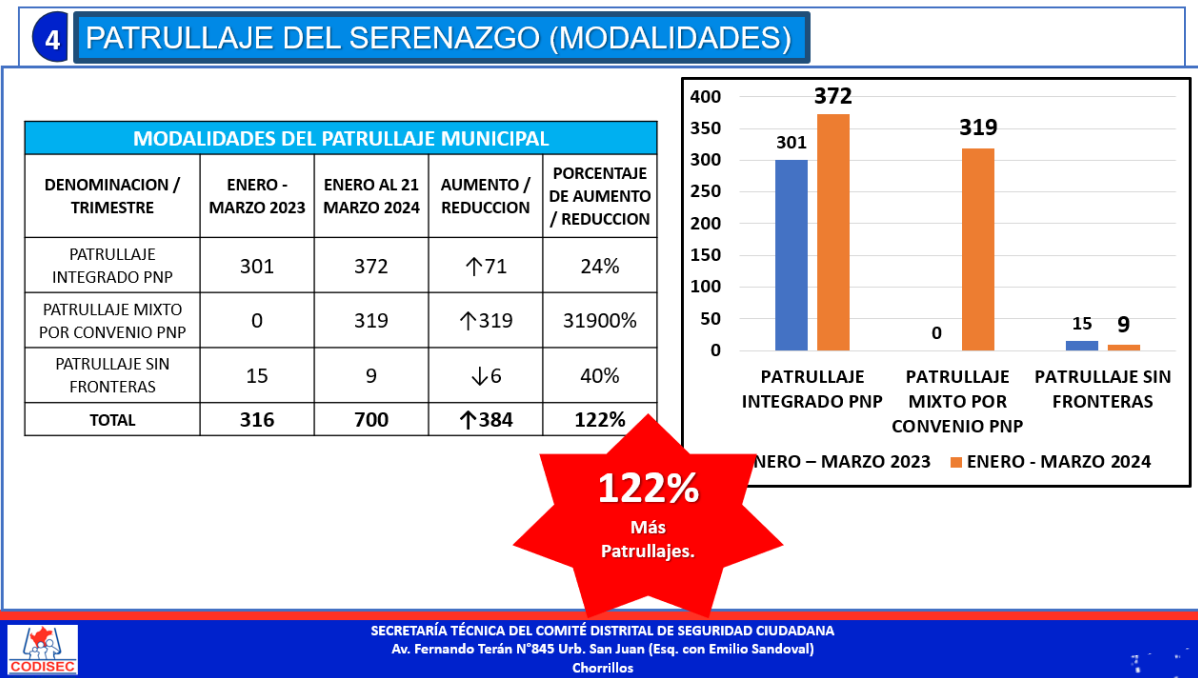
4 PATRULLAJE DEL SERENAZGO (MODALIDADES)

| MODALIDADES DEL PATRULLAJE MUNICIPAL | | | | |
|---|---|---|---|---|
| DENOMINACION / TRIMESTRE | ENERO - MARZO 2023 | ENERO AL 21 MARZO 2024 | AUMENTO / REDUCCION | PORCENTAJE DE AUMENTO / REDUCCION |
| PATRULLAJE INTEGRADO PNP | 301 | 372 | ↑71 | 24% |
| PATRULLAJE MIXTO POR CONVENIO PNP | 0 | 319 | ↑319 | 31900% |
| PATRULLAJE SIN FRONTERAS | 15 | 9 | ↓6 | 40% |
| TOTAL | 316 | 700 | ↑384 | 122% |

400
350
300
250
200
150
100
50
0

301
372
0
319
15
9

PATRULLAJE INTEGRADO PNP
PATRULLAJE MIXTO POR CONVENIO PNP
PATRULLAJE SIN FRONTERAS

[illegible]NERO – MARZO 2023 ENERO - MARZO 2024

122%
Más Patrullajes.

CODISEC
SECRETARÍA TÉCNICA DEL COMITÉ DISTRITAL DE SEGURIDAD CIUDADANA
Av. Fernando Terán N°845 Urb. San Juan (Esq. con Emilio Sandoval)
Chorrillos